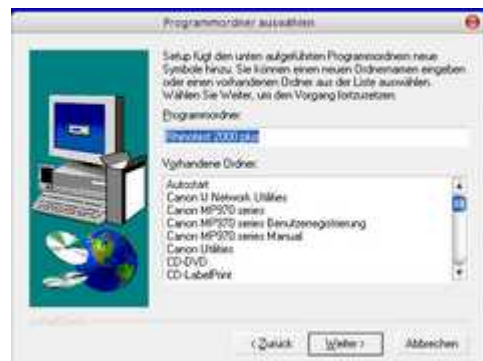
Programmordner auswählen

Setup fügt den unten aufgeführten Programmordnern neue Symbole hinzu. Sie können einen neuen Ordnernamen eingeben oder einen vorhandenen Ordner aus der Liste auswählen. Wählen Sie Weiter, um den Vorgang fortzusetzen.

Programmordner:

Rhinotext 2000 plus

Vorhandene Ordner:

Autostart
Canon IJ Network Utilities
Canon MP970 series
Canon MP970 series Benutzerregistrierung
Canon MP970 series Manual
Canon Utilities
CD-DVD
CD-LabelPrint

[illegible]

< Zurück Weiter > Abbrechen